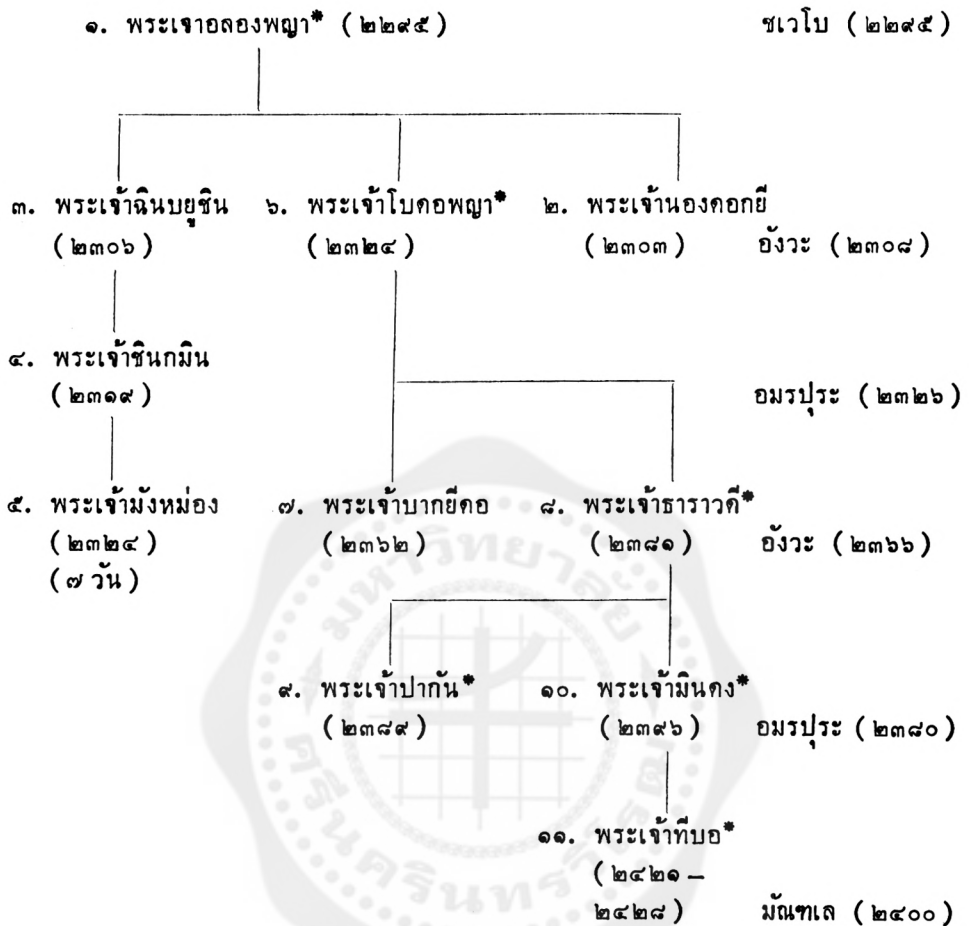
๑. พระเจาอลองพญา* ( ๒๒๙๕ )

ชเวโบ ( ๒๒๙๕ )

๓. พระเจ้าฉินบยูชิน ( ๒๓๐๖ )

๖. พระเจ้าโบดอพญา* ( ๒๓๒๔ )

๒. พระเจ้านองดอกยี ( ๒๓๐๓ )

อังวะ ( ๒๓๐๘ )

๔. พระเจ้าชินกมิน ( ๒๓๑๙ )

อมรปุระ ( ๒๓๒๖ )

๕. พระเจ้ามังหม่อง ( ๒๓๒๔ ) ( ๗ วัน )

๗. พระเจ้าบากยีดอ ( ๒๓๖๒ )

๘. พระเจ้าธาราวดี* ( ๒๓๘๑ )

อังวะ ( ๒๓๖๖ )

๙. พระเจ้าปากัน* ( ๒๓๘๙ )

๑๐. พระเจ้ามินดง* ( ๒๓๙๖ )

อมรปุระ ( ๒๓๘๐ )

๑๑. พระเจ้าทีบอ* ( ๒๔๒๑ – ๒๔๒๘ )

มัณฑเล ( ๒๔๐๐ )

มหาวิทยาลัยศรีนครินทรวิโรฒ